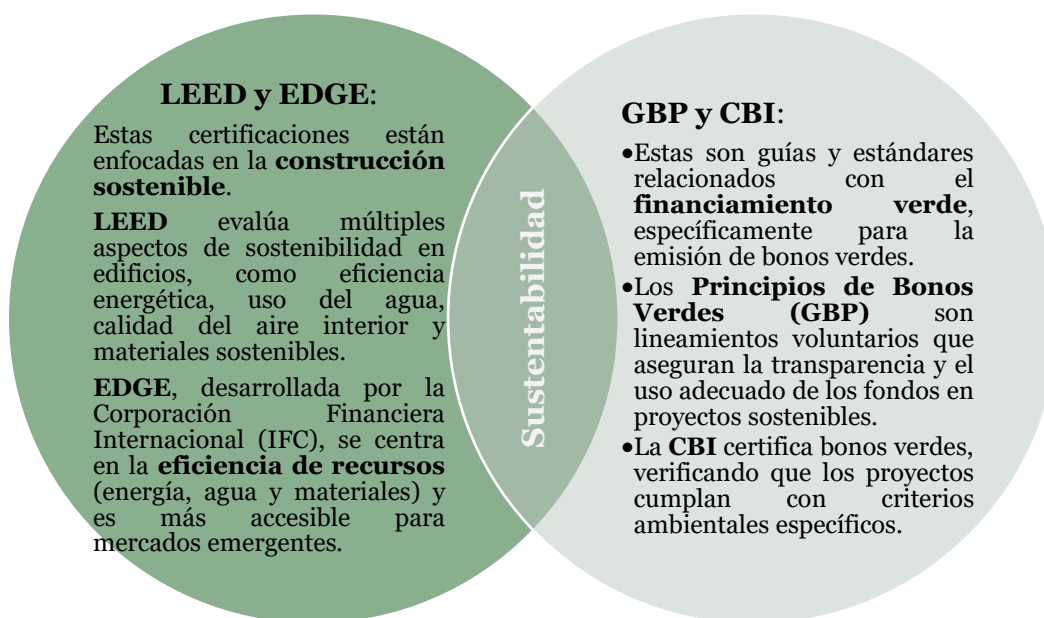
LEED y EDGE:

Estas certificaciones están enfocadas en la construcción sostenible.

LEED evalúa múltiples aspectos de sostenibilidad en edificios, como eficiencia energética, uso del agua, calidad del aire interior y materiales sostenibles.

EDGE, desarrollada por la Corporación Financiera Internacional (IFC), se centra en la eficiencia de recursos (energía, agua y materiales) y es más accesible para mercados emergentes.

Sustentabilidad

GBP y CBI:

•Estas son guías y estándares relacionados con el financiamiento verde, específicamente para la emisión de bonos verdes.
•Los Principios de Bonos Verdes (GBP) son lineamientos voluntarios que aseguran la transparencia y el uso adecuado de los fondos en proyectos sostenibles.
•La CBI certifica bonos verdes, verificando que los proyectos cumplan con criterios ambientales específicos.